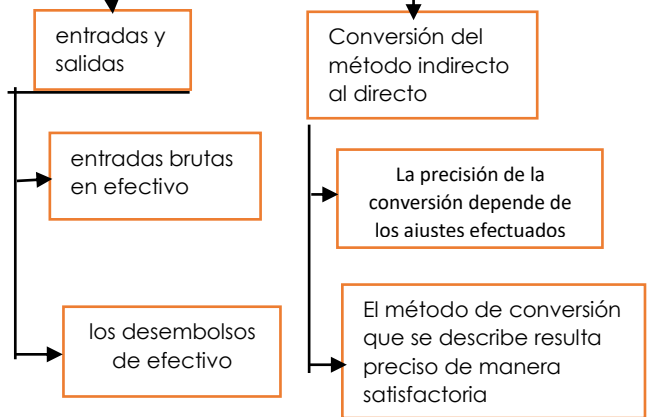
entradas y salidas

entradas brutas en efectivo

los desembolsos de efectivo

Conversión del método indirecto al directo

La precisión de la conversión depende de los aiustes efectuados

El método de conversión que se describe resulta preciso de manera satisfactoria